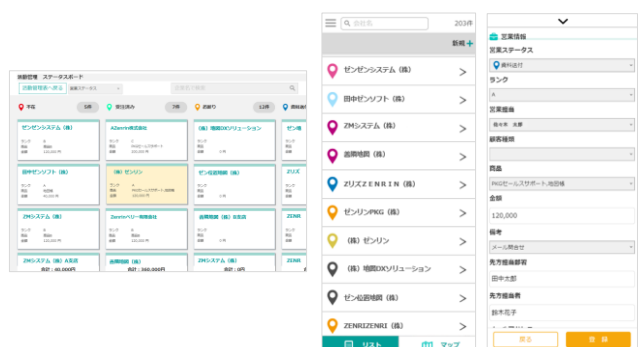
状態管理　ステータスボード

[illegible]

平日　5件　受注済み　3件　お断り　12件

ゼンゼンシステム（株）
AZenrin株式会社
（株）地図DXソリューション
田中ゼンソフト（株）
（株）ゼンリン
ゼン伝図地図（株）
ZMシステム（株）
Zenrinパリー株式会社
函館地図（株）お取次
ZMシステム（株）
合計：40,000円
合計：260,000円
合計：0円

203件
新規

ゼンゼンシステム（株）
田中ゼンソフト（株）
ZMシステム（株）
函館地図（株）
ZリズZENRIN（株）
ゼンリンPKG（株）
（株）ゼンリン
（株）地図DXソリューション
ゼン伝図地図（株）
ZENRIZENRI（株）
リスト
マップ

営業情報
営業ステータス
資料送付
ランク
A
営業担当
鈴木　太郎
顧客種類
商品
PKGセールスサポート,地図帳
金額
120,000
備考
メール問合せ
先方担当部署
田中太郎
先方担当者
鈴木花子
戻る
登録